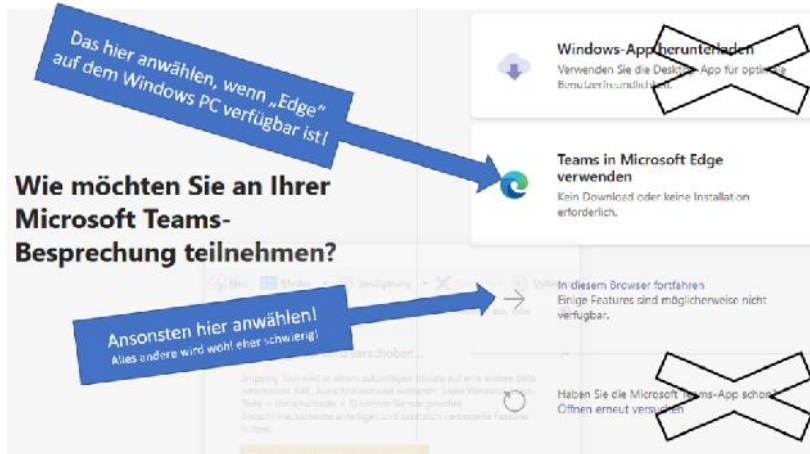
Das hier anwählen, wenn „Edge" auf dem Windows PC verfügbar ist!

Wie möchten Sie an Ihrer Microsoft Teams-Besprechung teilnehmen?

Windows-App herunterladen
Verwenden Sie die Desktop-App für optimale Benutzerfreundlichkeit.

Teams in Microsoft Edge verwenden
Kein Download oder keine Installation erforderlich.

In diesem Browser fortfahren
Einige Features sind möglicherweise nicht verfügbar.

Ansonsten hier anwählen!
Alles andere wird wohl eher schwierig!

Haben Sie die Microsoft Teams-App schon?
Öffnen erneut versuchen